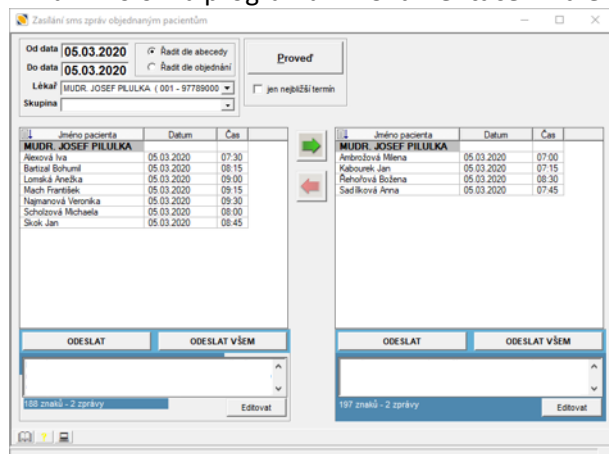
Zasílání sms zpráv objednaným pacientům

Od data 05.03.2020
Do data 05.03.2020
Řadit dle abecedy
Řadit dle objednání
Proveď
Lékař MUDR. JOSEF PILULKA ( 001 - 97789000
Skupina
jen nejbližší termín

| Jméno pacienta | Datum | Čas |
|---|---|---|
| MUDR. JOSEF PILULKA | | |
| Alexová Iva | 05.03.2020 | 07:30 |
| Bartizal Bohumil | 05.03.2020 | 08:15 |
| Lomská Anežka | 05.03.2020 | 09:00 |
| Mach František | 05.03.2020 | 09:15 |
| Najmanová Veronika | 05.03.2020 | 09:30 |
| Scholzová Michaela | 05.03.2020 | 08:00 |
| Skok Jan | 05.03.2020 | 08:45 |

| Jméno pacienta | Datum | Čas |
|---|---|---|
| MUDR. JOSEF PILULKA | | |
| Ambrožová Milena | 05.03.2020 | 07:00 |
| Kabourek Jan | 05.03.2020 | 07:15 |
| Řehořová Božena | 05.03.2020 | 08:30 |
| Sadílková Anna | 05.03.2020 | 07:45 |

ODESLAT
ODESLAT VŠEM
188 znaků - 2 zprávy
Editovat

ODESLAT
ODESLAT VŠEM
197 znaků - 2 zprávy
Editovat